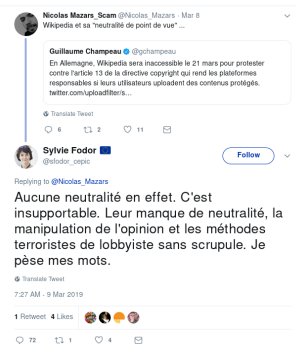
Nicolas Mazars_Scam @Nicolas_Mazars · Mar 8
Wikipedia et sa "neutralité de point de vue" ...

Guillaume Champeau @gchampeau
En Allemagne, Wikipedia sera inaccessible le 21 mars pour protester contre l'article 13 de la directive copyright qui rend les plateformes responsables si leurs utilisateurs uploadent des contenus protégés. twitter.com/uploadfilter/s...

Translate Tweet

6 2 11

Sylvie Fodor
@sfodor_oepic
Follow

Replying to @Nicolas_Mazars

Aucune neutralité en effet. C'est insupportable. Leur manque de neutralité, la manipulation de l'opinion et les méthodes terroristes de lobbyiste sans scrupule. Je pèse mes mots.

Translate Tweet

7:27 AM - 9 Mar 2019

1 Retweet 4 Likes

72 1 4